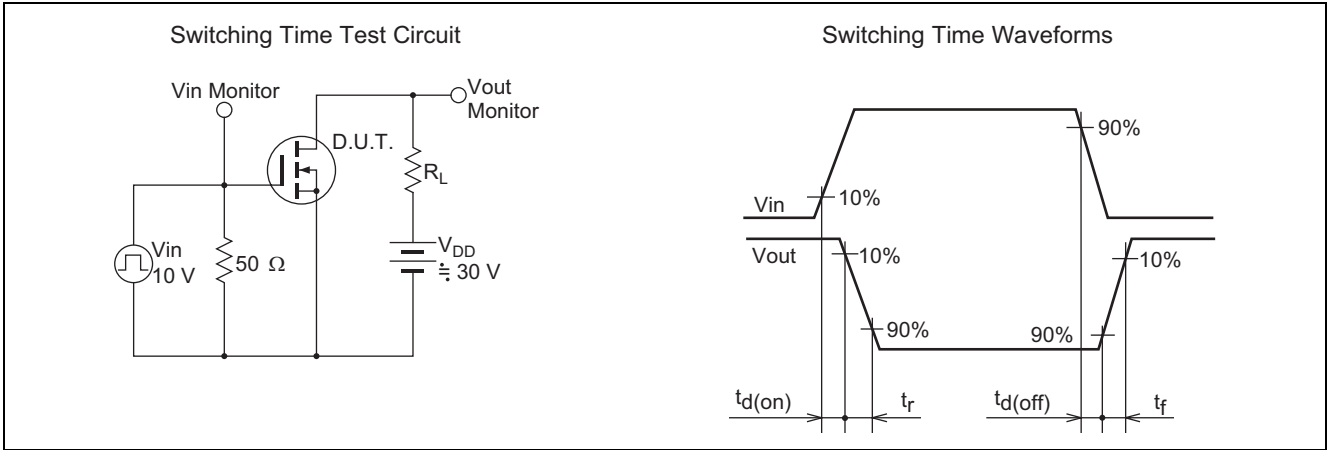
Switching Time Test Circuit

Vin Monitor

Vout Monitor

D.U.T.

$R_L$

Vin 10 V

50 Ω

$V_{DD}$ ≒ 30 V

Switching Time Waveforms

90%

Vin

10%

Vout

10%

10%

90%

90%

$t_{d(on)}$

$t_r$

$t_{d(off)}$

$t_f$